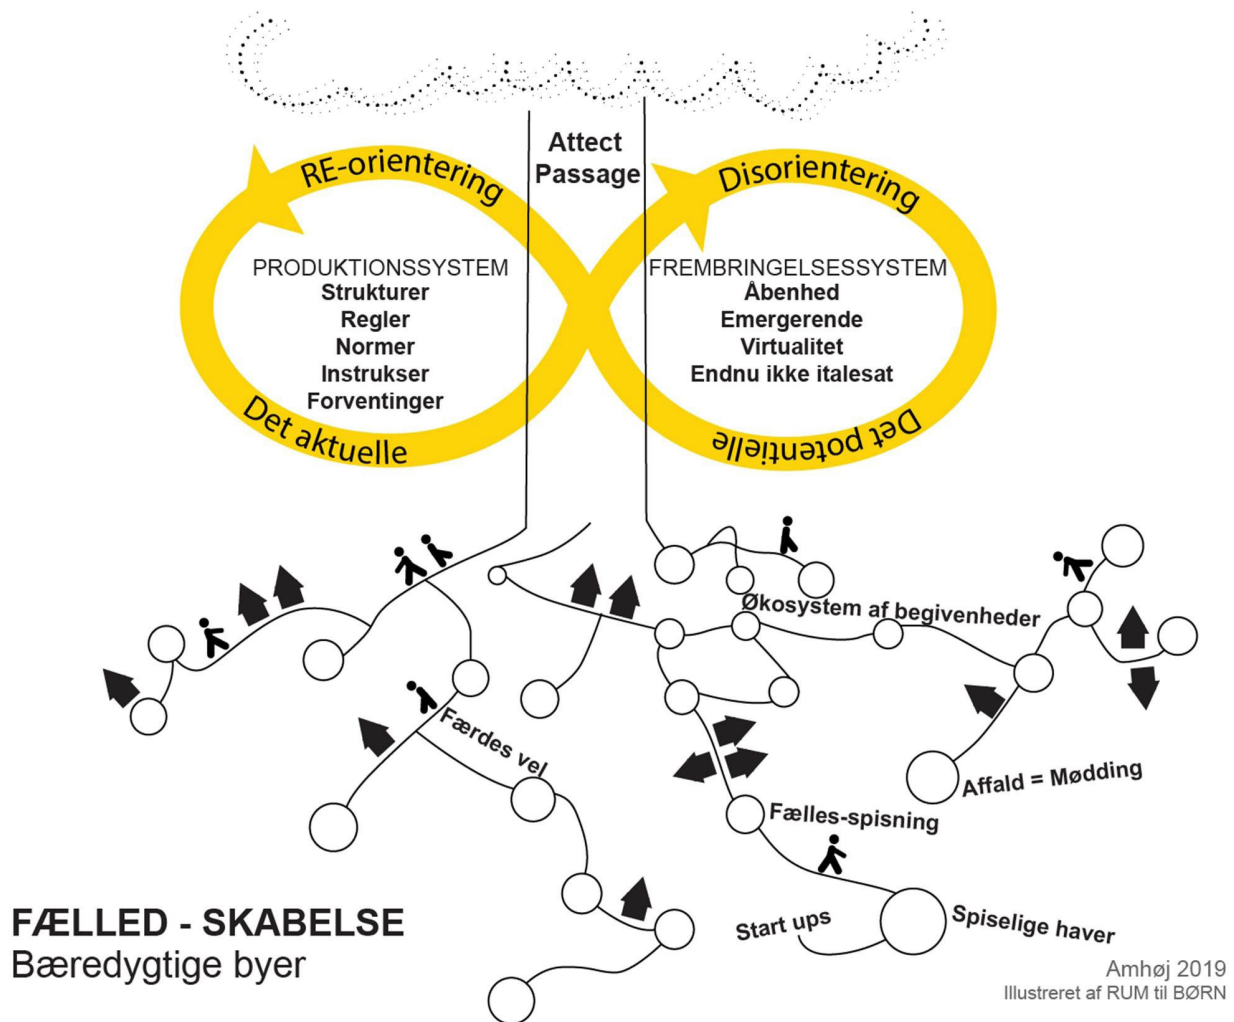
Attect Passage

RE-orientering

Disorientering

PRODUKTIONSSYSTEM
Strukturer
Regler
Normer
Instrukser
Forventinger

FREMBRINGELSESSYSTEM
Åbenhed
Emergerende
Virtualitet
Endnu ikke italesat

Det aktuelle

Det potentielle

Økosystem af begivenheder

Færdes vel

Affald = Mødding

Fælles-spisning

Start ups

Spiselige haver

FÆLLED - SKABELSE
Bæredygtige byer

Amhøj 2019
Illustreret af RUM til BØRN